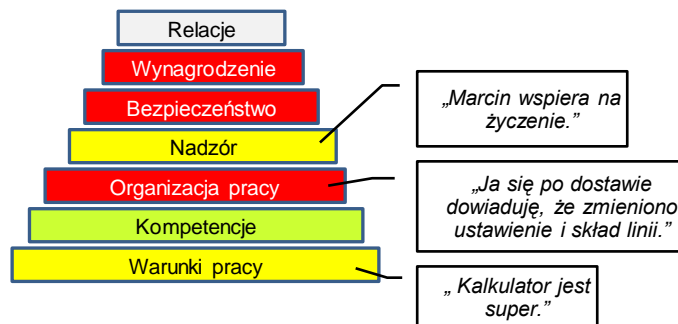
Relacje

Wynagrodzenie

Bezpieczeństwo

Nadzór

Organizacja pracy

Kompetencje

Warunki pracy

„Marcin wspiera na życzenie."

„Ja się po dostawie dowiaduję, że zmieniono ustawienie i skład linii."

„ Kalkulator jest super."